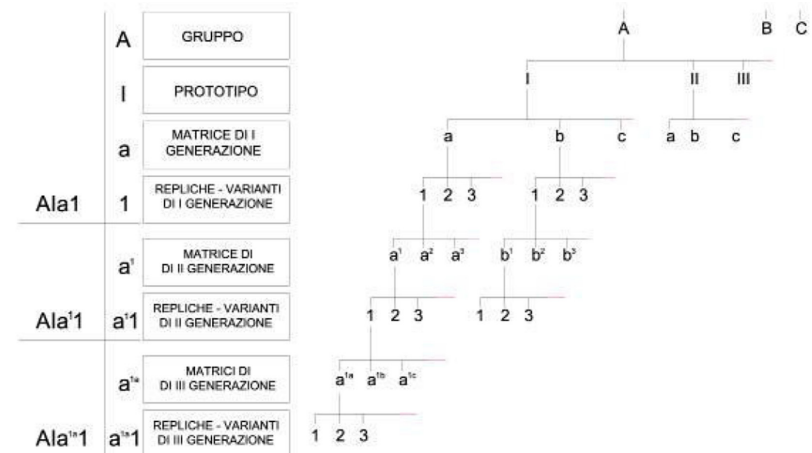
| | | |
|---|---|---|
| | A | GRUPPO |
| | I | PROTOTIPO |
| | a | MATRICE DI I GENERAZIONE |
| Ala1 | 1 | REPLICHE - VARIANTI DI I GENERAZIONE |
| | $a^1$ | MATRICE DI DI II GENERAZIONE |
| $Ala^11$ | $a^11$ | REPLICHE - VARIANTI DI II GENERAZIONE |
| | $a^{1a}$ | MATRICI DI DI III GENERAZIONE |
| $Ala^{1a}1$ | $a^{1a}1$ | REPLICHE - VARIANTI DI III GENERAZIONE |

A B C

I II III

a b c a b c

1 2 3 1 2 3

$a^1$ $a^2$ $a^3$ $b^1$ $b^2$ $b^3$

1 2 3 1 2 3

$a^{1a}$ $a^{1b}$ $a^{1c}$

1 2 3